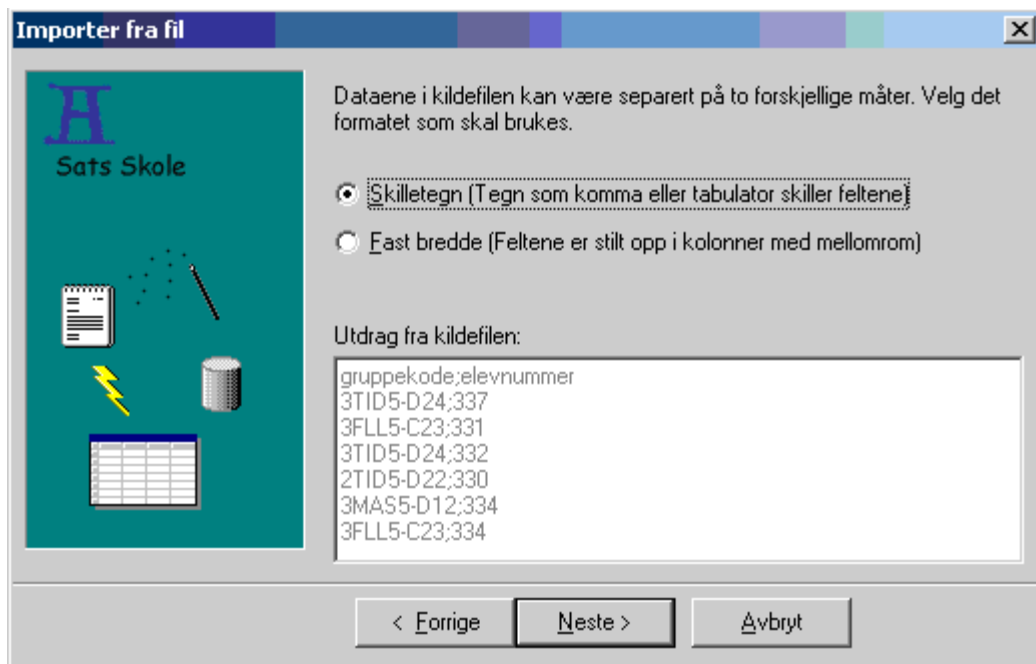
Importer fra fil

X

Sats Skole

Dataene i kildefilen kan være separert på to forskjellige måter. Velg det formatet som skal brukes.

Skilletegn (Tegn som komma eller tabulator skiller feltene)

Fast bredde (Feltene er stilt opp i kolonner med mellomrom)

Utdrag fra kildefilen:

gruppekode;elevnummer
3TID5-D24;337
3FLL5-C23;331
3TID5-D24;332
2TID5-D22;330
3MAS5-D12;334
3FLL5-C23;334

< Forrige

Neste >

Avbryt